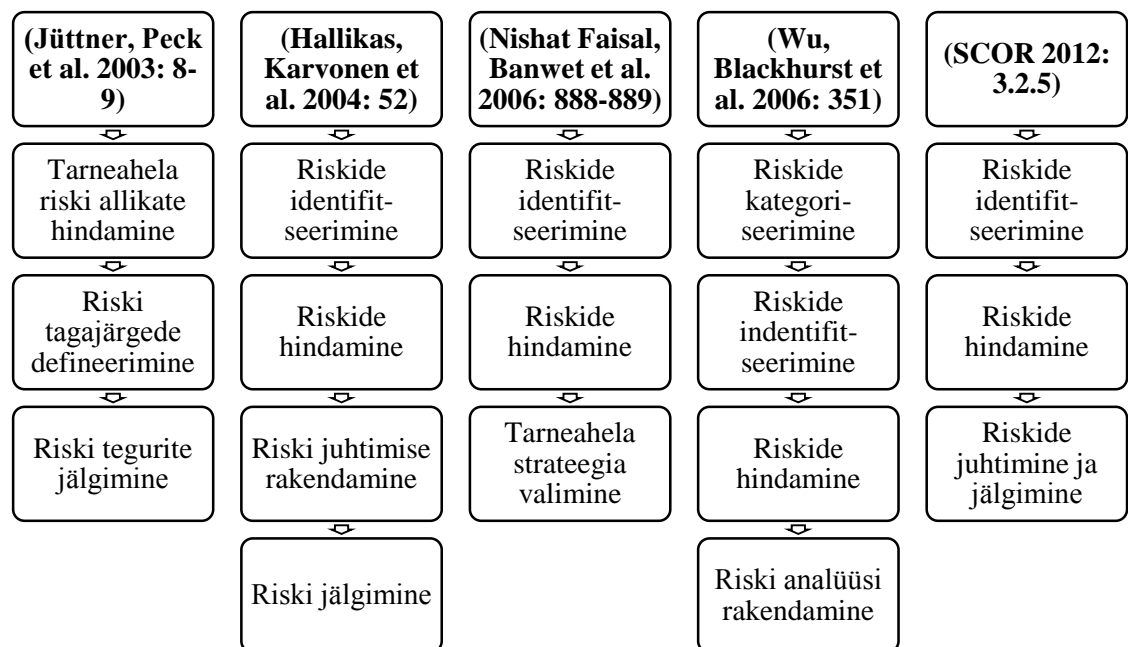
(Jüttner, Peck et al. 2003: 8-9)

Tarneahela riski allikate hindamine

Riski tagajärgede defineerimine

Riski tegurite jälgimine

(Hallikas, Karvonen et al. 2004: 52)

Riskide identifitseerimine

Riskide hindamine

Riski juhtimise rakendamine

Riski jälgimine

(Nishat Faisal, Banwet et al. 2006: 888-889)

Riskide identifitseerimine

Riskide hindamine

Tarneahela strateegia valimine

(Wu, Blackhurst et al. 2006: 351)

Riskide kategoriseerimine

Riskide indentifitseerimine

Riskide hindamine

Riski analüüsi rakendamine

(SCOR 2012: 3.2.5)

Riskide identifitseerimine

Riskide hindamine

Riskide juhtimine ja jälgimine